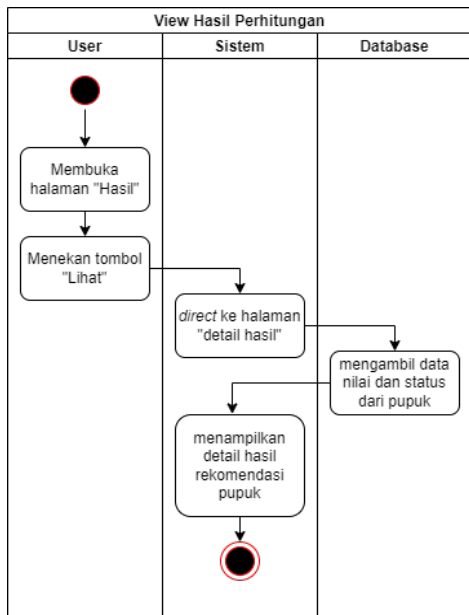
View Hasil Perhitungan

| User | Sistem | Database |
|---|---|---|

Membuka halaman "Hasil"

Menekan tombol "Lihat"

*direct* ke halaman "detail hasil"

mengambil data nilai dan status dari pupuk

menampilkan detail hasil rekomendasi pupuk